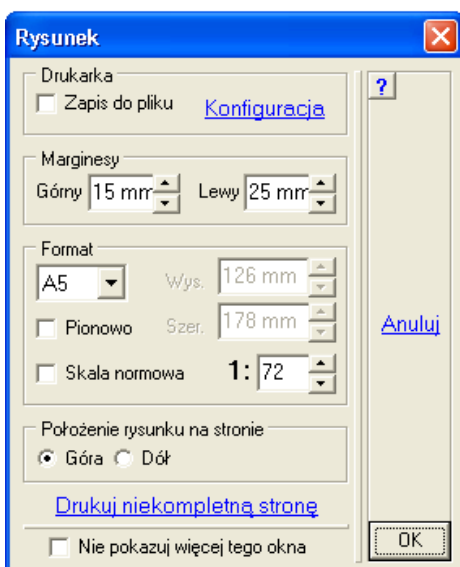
Rysunek

Drukarka

Zapis do pliku

Konfiguracja

?

Marginesy

Górny 15 mm

Lewy 25 mm

Format

A5

Wys. 126 mm

Pionowo

Szer. 178 mm

Anuluj

Skala normowa

1: 72

Położenie rysunku na stronie

Góra

Dół

Drukuj niekompletną stronę

Nie pokazuj więcej tego okna

OK